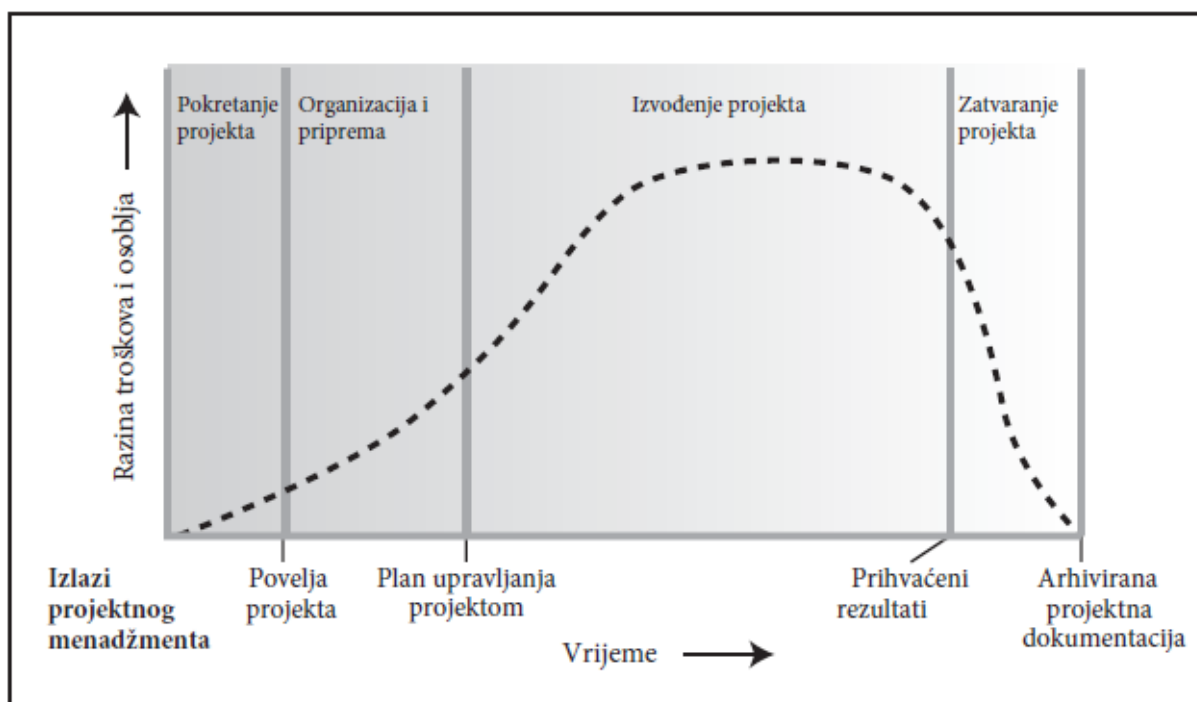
Pokretanje projekta

Organizacija i priprema

Izvođenje projekta

Zatvaranje projekta

Razina troškova i osoblja

Izlazi projektnog menadžmenta

Povelja projekta

Plan upravljanja projektom

Prihvaćeni rezultati

Arhivirana projektna dokumentacija

Vrijeme